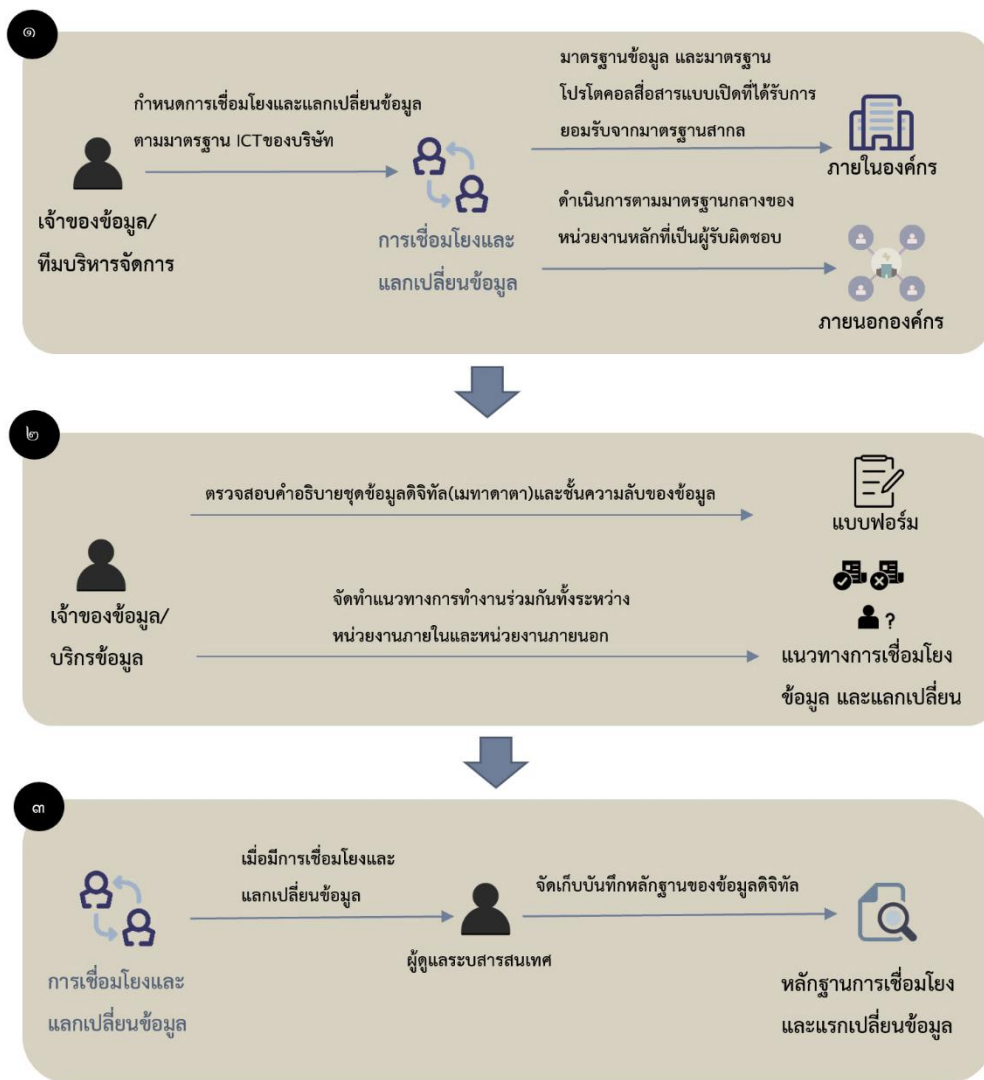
๑

กำหนดการเชื่อมโยงและแลกเปลี่ยนข้อมูล ตามมาตรฐาน ICTของบริษัท

มาตรฐานข้อมูล และมาตรฐาน โปรโตคอลสื่อสารแบบเปิดที่ได้รับการยอมรับจากมาตรฐานสากล

ภายในองค์กร

เจ้าของข้อมูล/ ทีมบริหารจัดการ

การเชื่อมโยงและ แลกเปลี่ยนข้อมูล

ดำเนินการตามมาตรฐานกลางของ หน่วยงานหลักที่เป็นผู้รับผิดชอบ

ภายนอกองค์กร

๒

ตรวจสอบคำอธิบายชุดข้อมูลดิจิทัล(เมทาดาตา)และชั้นความลับของข้อมูล

แบบฟอร์ม

เจ้าของข้อมูล/ บริกรข้อมูล

จัดทำแนวทางการทำงานร่วมกันทั้งระหว่าง หน่วยงานภายในและหน่วยงานภายนอก

?

แนวทางการเชื่อมโยง ข้อมูล และแลกเปลี่ยน

๓

การเชื่อมโยงและ แลกเปลี่ยนข้อมูล

เมื่อมีการเชื่อมโยงและ แลกเปลี่ยนข้อมูล

ผู้ดูแลระบบสารสนเทศ

จัดเก็บบันทึกหลักฐานของข้อมูลดิจิทัล

หลักฐานการเชื่อมโยง และแรกเปลี่ยนข้อมูล